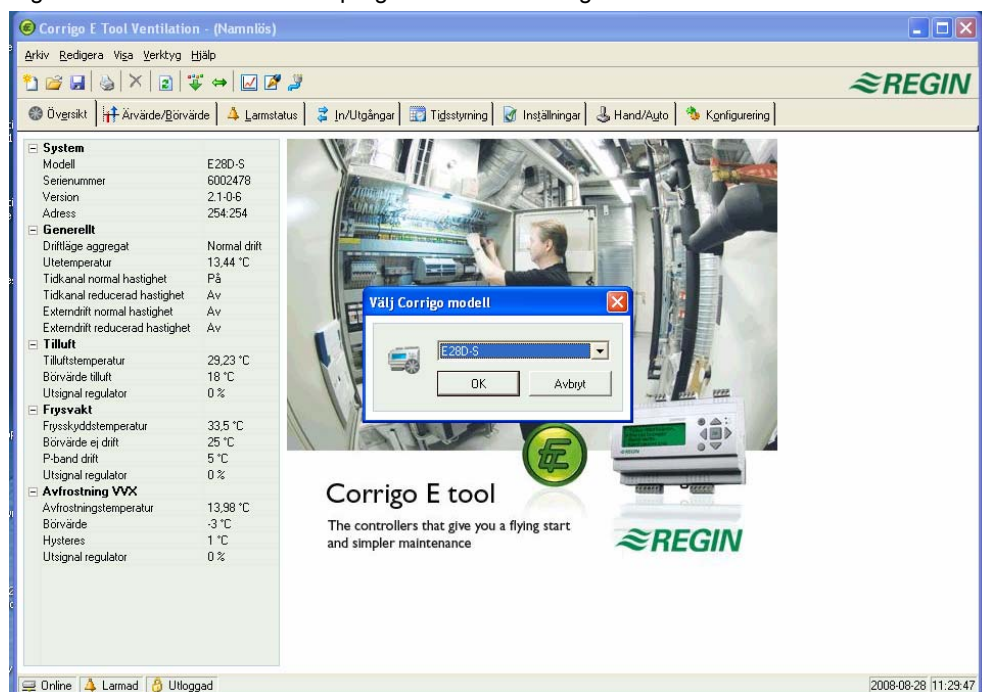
Corrigo E Tool Ventilation - (Namnlös)

Arkiv Redigera Visa Verktyg Hjälp

≈REGIN

Översikt | Ärvärde/Börvärde | Larmstatus | In/Utgångar | Tidsstyrning | Inställningar | Hand/Auto | Konfigurering

| | |
|---|---|
| **System** | |
| Modell | E28D-S |
| Serienummer | 6002478 |
| Version | 2.1-0-6 |
| Adress | 254:254 |
| **Generellt** | |
| Driftläge aggregat | Normal drift |
| Utetemperatur | 13,44 °C |
| Tidkanal normal hastighet | På |
| Tidkanal reducerad hastighet | Av |
| Externdrift normal hastighet | Av |
| Externdrift reducerad hastighet | Av |
| **Tilluft** | |
| Tilluftstemperatur | 29,23 °C |
| Börvärde tilluft | 18 °C |
| Utsignal regulator | 0 % |
| **Frysvakt** | |
| Frysskyddstemperatur | 33,5 °C |
| Börvärde ej drift | 25 °C |
| P-band drift | 5 °C |
| Utsignal regulator | 0 % |
| **Avfrostning VVX** | |
| Avfrostningstemperatur | 13,98 °C |
| Börvärde | -3 °C |
| Hysteres | 1 °C |
| Utsignal regulator | 0 % |

Välj Corrigo modell

E28D-S

OK Avbryt

Corrigo E tool

The controllers that give you a flying start and simpler maintenance

≈REGIN

Online Larmad Utloggad

2008-08-28 11:29:47